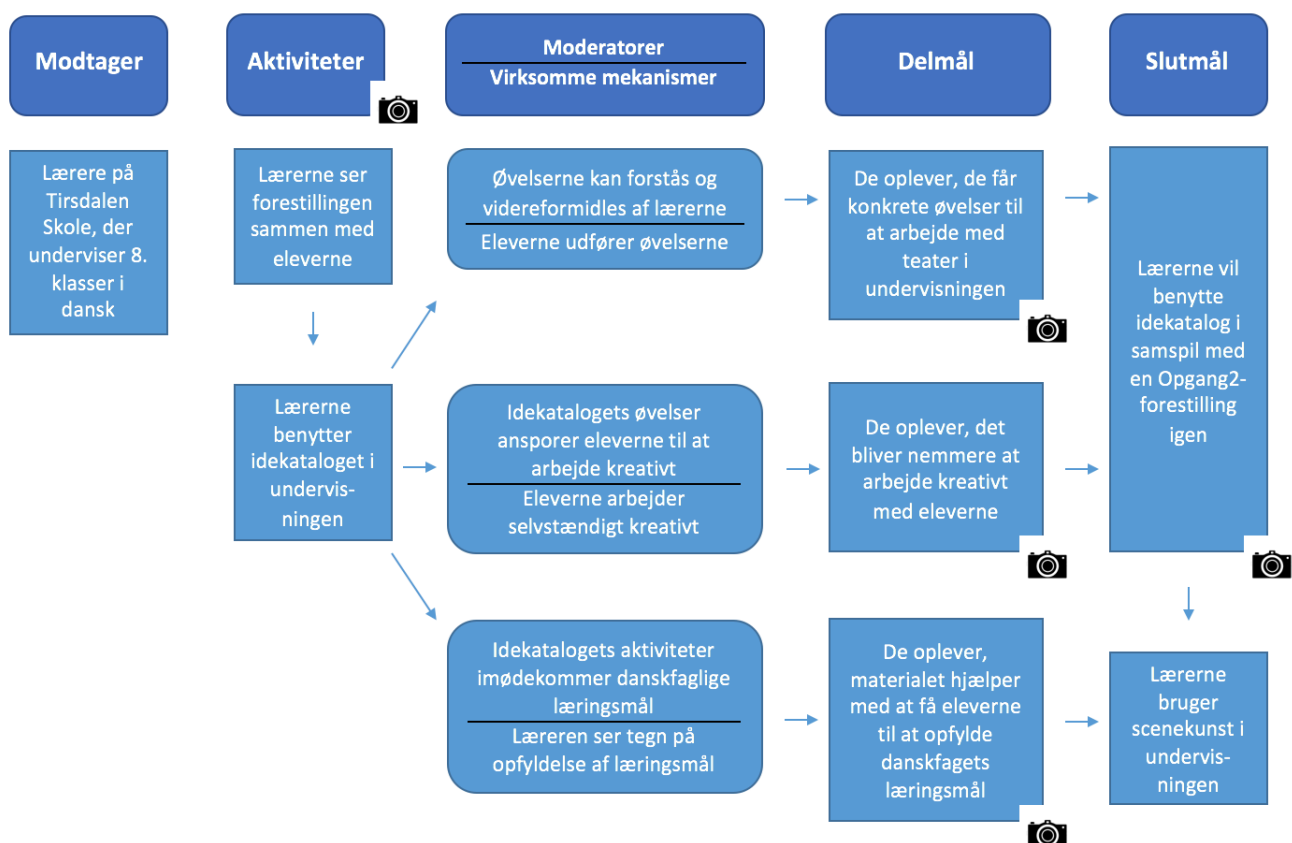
Modtager

Aktiviteter

Moderatorer

Virksomme mekanismer

Delmål

Slutmål

Lærere på Tirsdalen Skole, der underviser 8. klasser i dansk

Lærerne ser forestillingen sammen med eleverne

Øvelserne kan forstås og videreformidles af lærerne

Eleverne udfører øvelserne

De oplever, de får konkrete øvelser til at arbejde med teater i undervisningen

Lærerne vil benytte idekatalog i samspil med en Opgang2-forestilling igen

Lærerne benytter idekataloget i undervisningen

Idekatalogets øvelser ansporer eleverne til at arbejde kreativt

Eleverne arbejder selvstændigt kreativt

De oplever, det bliver nemmere at arbejde kreativt med eleverne

Idekatalogets aktiviteter imødekommer danskfaglige læringsmål

Læreren ser tegn på opfyldelse af læringsmål

De oplever, materialet hjælper med at få eleverne til at opfylde danskfagets læringsmål

Lærerne bruger scenekunst i undervisningen